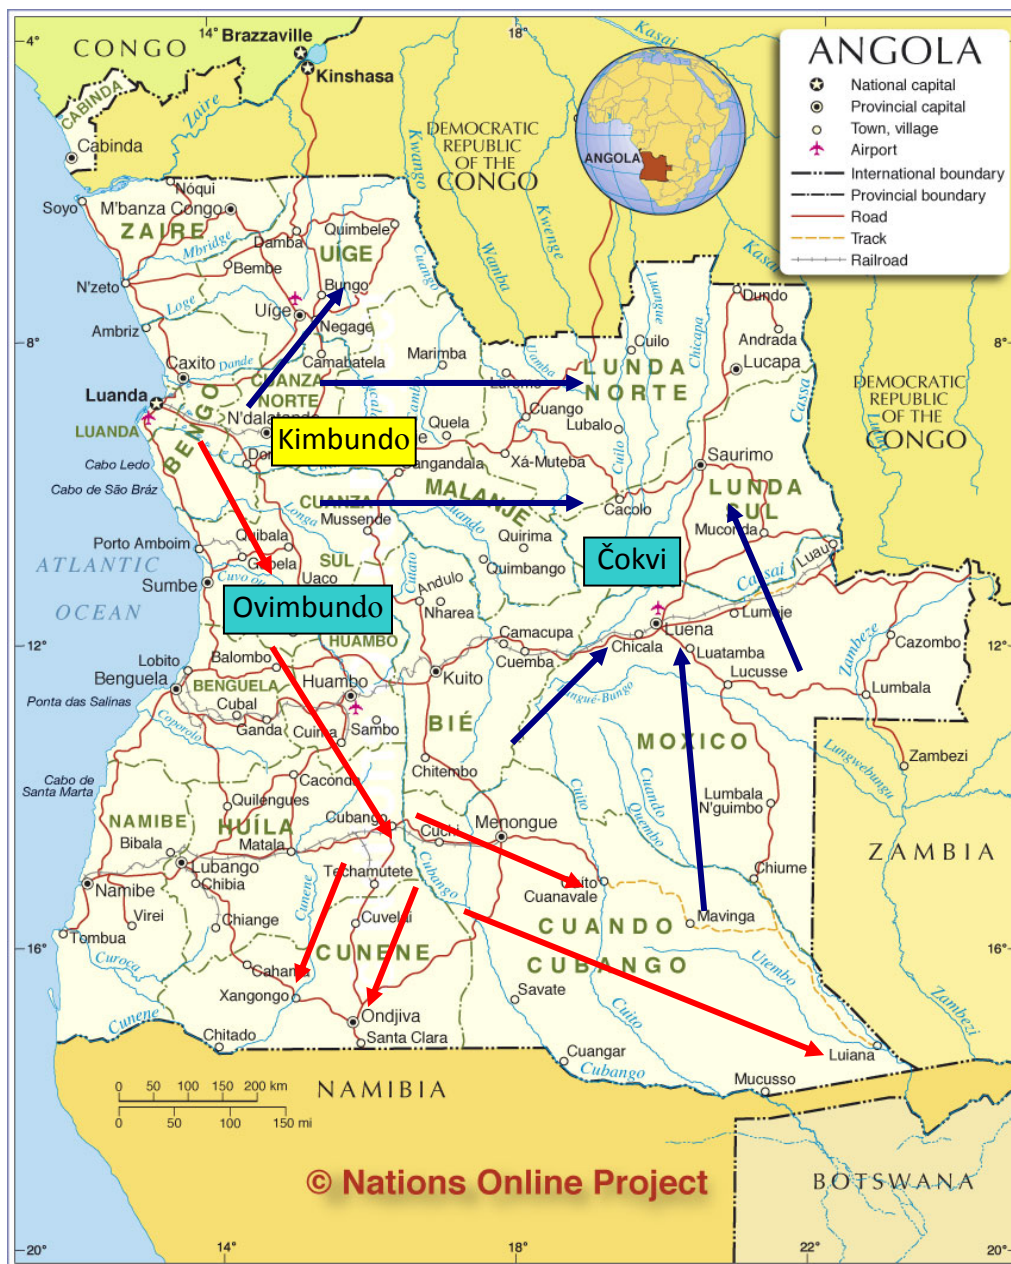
ANGOLA
National capital
Provincial capital
Town, village
Airport
International boundary
Provincial boundary
Road
Track
Railroad

ANGOLA

-4° CONGO 14° Brazzaville 18°
Kinshasa
CABINDA
Cabinda
Zaire
DEMOCRATIC REPUBLIC OF THE CONGO
Kasai
Kwango
Kwenge
Wamba
Kasai
Nóqui
Soyo M'banza Congo
ZAIRE
Mbridge
Damba
Quimbele
UIGE
Cuango
Bembe
N'zeto
Uíge
Bungo
Negage
Loge
Ambriz
-8°
Dande
Caxito
Camabatela
Marimba
Lui
Cuilo
Chicapa
Dundo
Andrada
Lucapa
8°
Luanda
LUANDA
BENGO
CUANZA NORTE
N'dalatando
Kimbundo
Quela
Cuango
LUNDA NORTE
Lubalo
Cassai
DEMOCRATIC REPUBLIC OF THE CONGO
Cabo Ledo
Cabo de São Bráz
Dondo
Malange
Xá-Muteba
Cuilo
Saurimo
LUNDA SUL
CUANZA
MALANJE
Mussende
Cacolo
Muconda
Porto Amboim
Longa
Quibala
Quirima
Luau
Gabela
CUANZA SUL
Čokvi
ATLANTIC OCEAN
Sumbe
Cuvo
Uaco
Cuanza
Andulo
Quimbango
Cassai
Lumeje
Nharea
Ovimbundo
HUAMBO
Camacupa
Luena
Cazombo
-12°
Lobito
Balombo
Cuemba
Chicala
Luatamba
12°
Benguela
BENGUELA
Huambo
Kuito
Lucusse
Zambeze
Lumbala
Ponta das Salinas
Cubal
Coporolo
Ganda
Cuima
Sambo
BIÉ
Bungo
MOXICO
Lungwebungu
Zambezi
Cabo de Santa Marta
Caconda
Chitembo
Cuito
Cuando
Quembo
Lumbala N'guimbo
Quilengues
NAMIBE
HUÍLA
Cubango
Menongue
Cuchi
ZAMBIA
Bibala
Matala
Lubango
Chibia
Techamutete
Cuito Cuanavale
Chiume
Namibe
Virei
Cunene
Cuvelai
Chiange
Mavinga
-16°
Tombua
Curoca
CUNENE
CUANDO CUBANGO
Utembo
16°
Cahama
Xangongo
Savate
Cuito
Zambezi
Cunene
Chitado
Ondjiva
Santa Clara
Luiana
Cuangar
Cubango
0 50 100 150 200 km
0 50 100 150 mi
NAMIBIA
Mucusso
© Nations Online Project
BOTSWANA
-20° 14° 18° 22° 20°